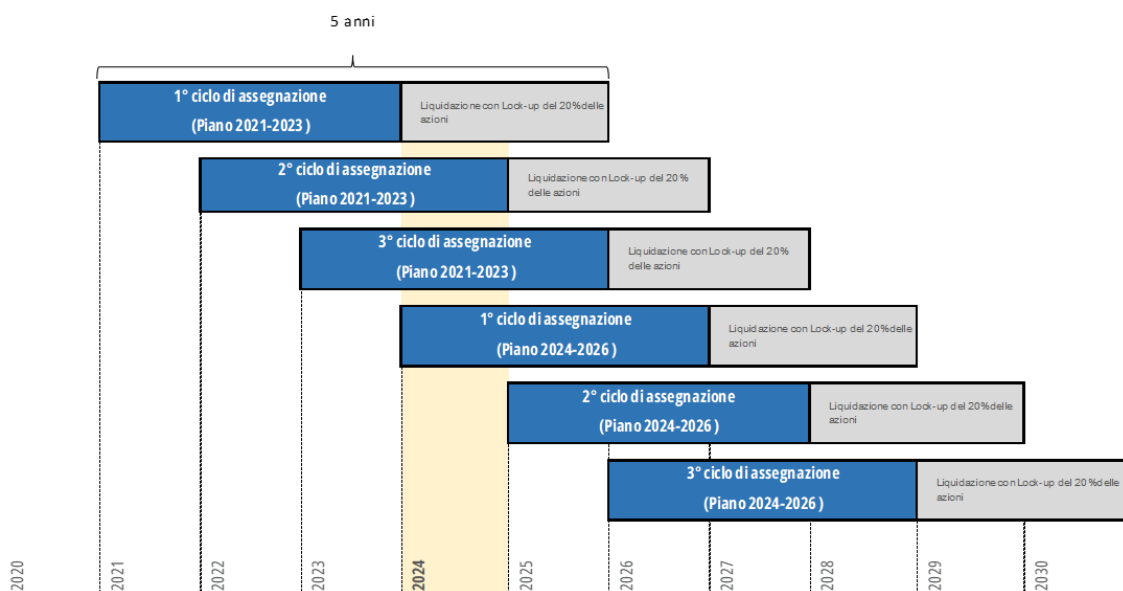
5 anni

1° ciclo di assegnazione
(Piano 2021-2023 )

Liquidazione con Lock-up del 20% delle azioni

2° ciclo di assegnazione
(Piano 2021-2023 )

Liquidazione con Lock-up del 20% delle azioni

3° ciclo di assegnazione
(Piano 2021-2023 )

Liquidazione con Lock-up del 20% delle azioni

1° ciclo di assegnazione
(Piano 2024-2026 )

Liquidazione con Lock-up del 20% delle azioni

2° ciclo di assegnazione
(Piano 2024-2026 )

Liquidazione con Lock-up del 20% delle azioni

3° ciclo di assegnazione
(Piano 2024-2026 )

Liquidazione con Lock-up del 20% delle azioni

2020 2021 2022 2023 2024 2025 2026 2027 2028 2029 2030